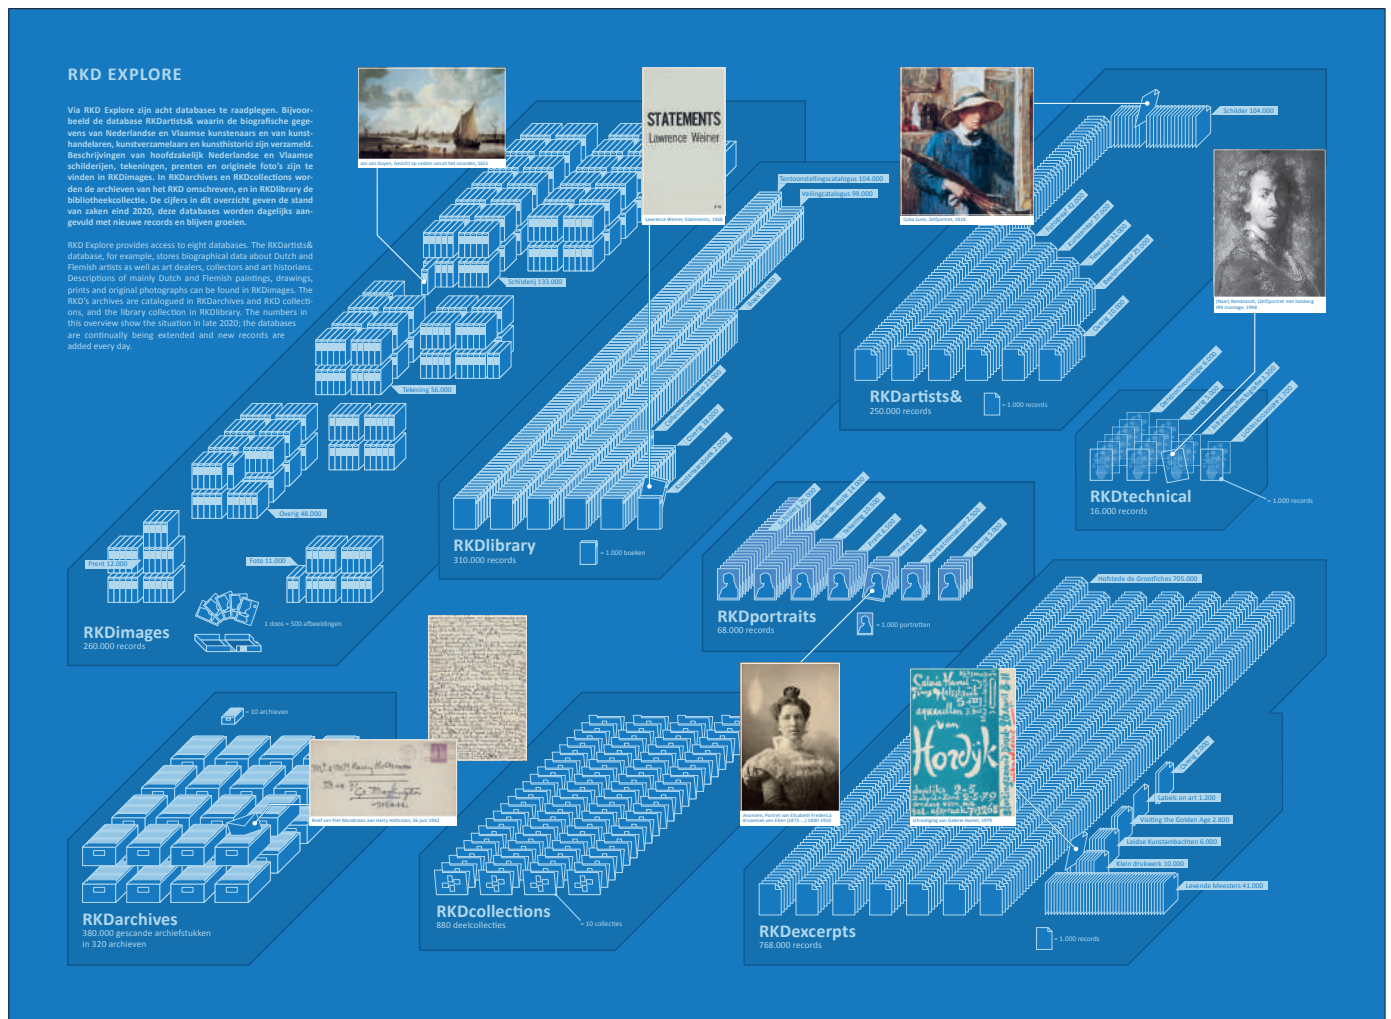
RKD EXPLORE

Via RKD Explore zijn acht databases te raadplegen. Bijvoorbeeld de database RKDartists& waarin de biografische gegevens van Nederlandse en Vlaamse kunstenaars en van kunsthandelaren, kunstverzamelaars en kunsthistorici zijn verzameld. Beschrijvingen van hoofdzakelijk Nederlandse en Vlaamse schilderijen, tekeningen, prenten en originele foto's zijn te vinden in RKDimages. In RKDarchives en RKDcollections worden de archieven van het RKD omschreven, en in RKDlibrary de bibliotheekcollectie. De cijfers in dit overzicht geven de stand van zaken eind 2020, deze databases worden dagelijks aangevuld met nieuwe records en blijven groeien.

RKD Explore provides access to eight databases. The RKDartists& database, for example, stores biographical data about Dutch and Flemish artists as well as art dealers, collectors and art historians. Descriptions of mainly Dutch and Flemish paintings, drawings, prints and original photographs can be found in RKDimages. The RKD's archives are catalogued in RKDarchives and RKD collections, and the library collection in RKDlibrary. The numbers in this overview show the situation in late 2020; the databases are continually being extended and new records are added every day.

Jan van Goyen, Gezicht op Leiden vanuit het noorden, 1651

Schilderij 133.000

Tekening 56.000

Overig 48.000

Prent 12.000

Foto 11.000

1 doos = 500 afbeeldingen

RKDimages
260.000 records

STATEMENTS
Lawrence Weiner

Lawrence Weiner, Statements, 1968

Tentoonstellingscatalogus 104.000

Veilingcatalogus 99.000

Boek 68.000

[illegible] 23.000

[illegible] 10.000

Overig 50.000

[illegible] 2.000

RKDlibrary
310.000 records

= 1.000 boeken

Coba Surie, Zelfportret, 1918

Schilder 104.000

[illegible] 42.000

Kunstenaar 17.000

Tekenaar 27.000

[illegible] 25.000

Overig 10.000

(Naar) Rembrandt, Zelfportret met halsberg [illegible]

RKDartists&
250.000 records

= 1.000 records

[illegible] 3.000

Overig 3.000

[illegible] 3.300

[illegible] 1.700

RKDtechnical
16.000 records

= 1.000 records

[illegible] 25.000

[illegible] 14.000

Tekening 10.500

Prent 6.500

Foto 4.500

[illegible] 2.500

Overig 5.000

RKDportraits
68.000 records

= 1.000 portretten

= 10 archieven

Brief van Piet Mondriaan aan Harry Holtzman, 26 juni 1942

RKDarchives
380.000 gescande archiefstukken
in 320 archieven

RKDcollections
880 deelcollecties

= 10 collecties

Anoniem, Portret van Elisabeth Frederica Kruseman van Elten (1875-...) 1880-1932

Uitnodiging van Galerie Hamer, 1979

Hofstede de Grootfiches 705.000

Overig 2.000

Labels on art 1.200

Visiting the Golden Age 2.800

Leidse Kunstambachten 6.000

Klein drukwerk 10.000

Levende Meesters 41.000

RKDexcerpts
768.000 records

= 1.000 records